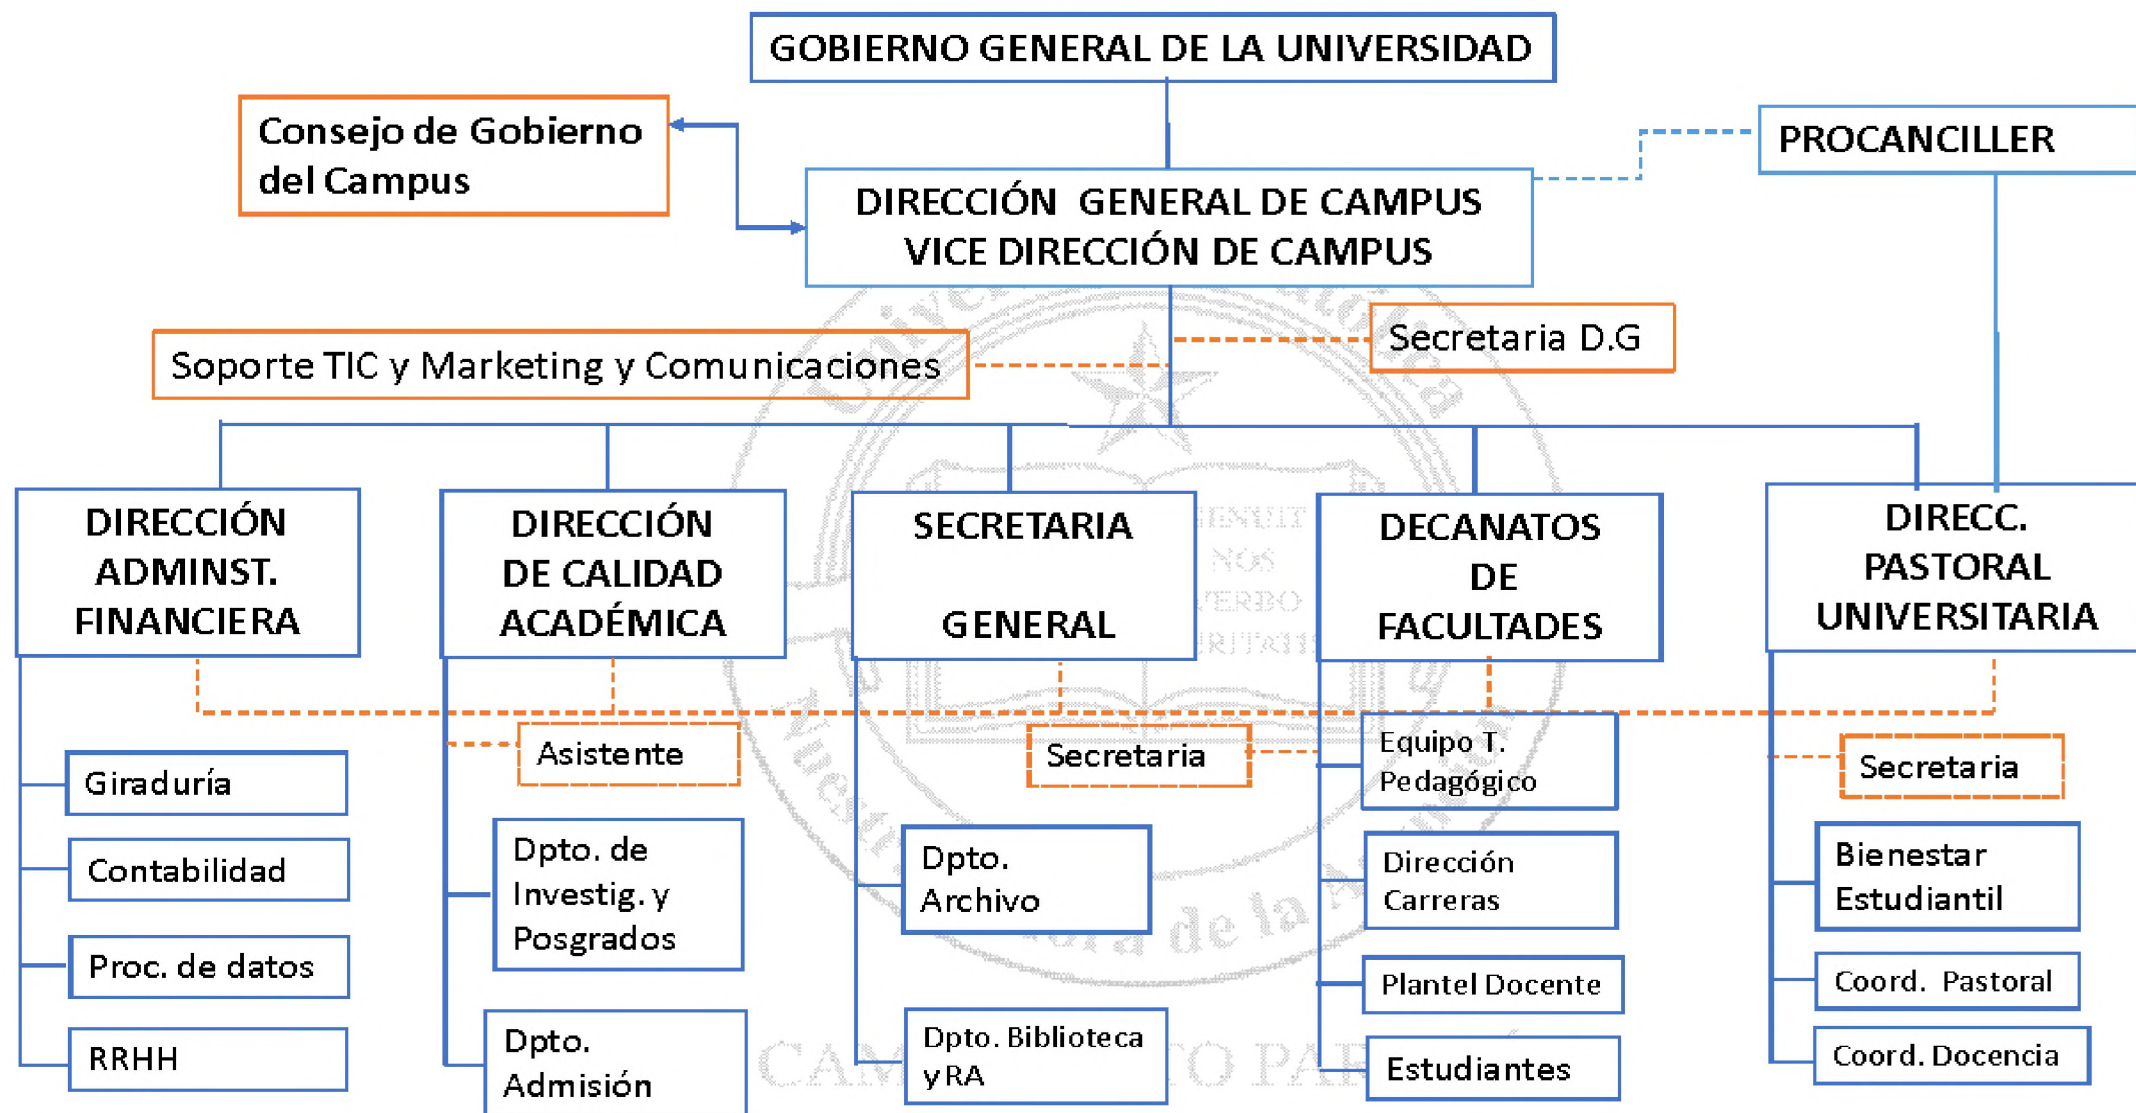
GOBIERNO GENERAL DE LA UNIVERSIDAD

Consejo de Gobierno del Campus

PROCANCILLER

DIRECCIÓN GENERAL DE CAMPUS
VICE DIRECCIÓN DE CAMPUS

Secretaria D.G

Soporte TIC y Marketing y Comunicaciones

DIRECCIÓN ADMINST. FINANCIERA

DIRECCIÓN DE CALIDAD ACADÉMICA

SECRETARIA GENERAL

DECANATOS DE FACULTADES

DIRECC. PASTORAL UNIVERSITARIA

Asistente

Secretaria

Equipo T. Pedagógico

Secretaria

Giraduría

Contabilidad

Proc. de datos

RRHH

Dpto. de Investig. y Posgrados

Dpto. Admisión

Dpto. Archivo

Dpto. Biblioteca y RA

Dirección Carreras

Plantel Docente

Estudiantes

Bienestar Estudiantil

Coord. Pastoral

Coord. Docencia